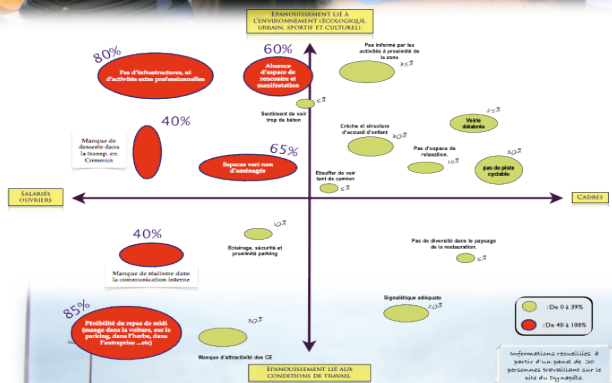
EPANOUISSEMENT LIÉ À L'ENVIRONNEMENT (ÉCOLOGIQUE, URBAIN, SPORTIF ET CULTUREL)

80%
Pas d'infrastructures, ni d'activités extra professionnelles

60%
Absence d'espace de rencontre et manifestation

Pas informé par les activités à proximité de la zone
25%

Sentiment de voir trop de béton
5%

40%
Manque de desserte dans le transp. en Commun

Crèche et structure d'accueil d'enfant
30%

Voirie délabrée
25%

65%
Espaces vert non d'aménagés

Pas d'espace de relaxation.
15%

pas de piste cyclable
30%

Etouffer de voir tant de camion
5%

SALARIÉS OUVRIERS

CADRES

10%
Eclairage, sécurité et proximité parking
20%

40%
Manque de réalisme dans la communication interne

Pas de diversité dans le paysage de la restauration.
5%

Signalétique adéquate
10%

85%
Pénibilité du repas de midi (mange dans la voiture, sur le parking, dans l'herbe, dans l'entreprise ...etc)

Manque d'attractivité des CE
5%

De 0 à 39%
De 40 à 100%

EPANOUISSEMENT LIÉ AUX CONDITIONS DE TRAVAIL

Informations recueillies à partir d'un panel de 30 personnes travaillant sur le site du Dynapôle